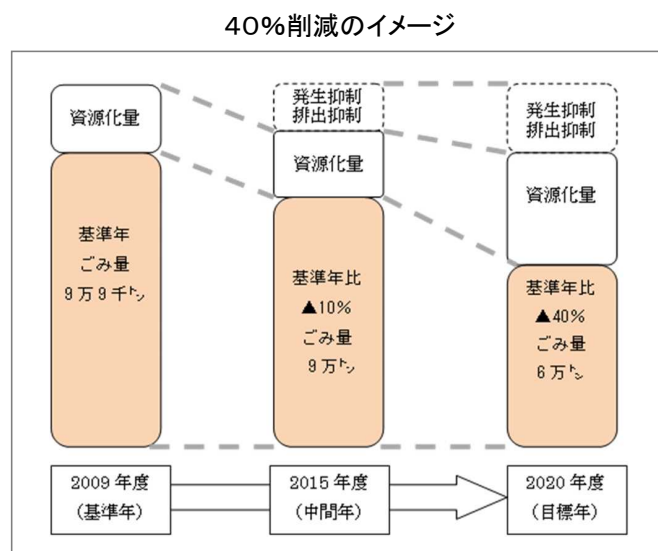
40%削減のイメージ

資源化量

基準年
ごみ量
9万9千㌧

発生抑制
排出抑制

資源化量

基準年比
▲10%
ごみ量
9万㌧

発生抑制
排出抑制

資源化量

基準年比
▲40%
ごみ量
6万㌧

2009年度
(基準年)

2015年度
(中間年)

2020年度
(目標年)